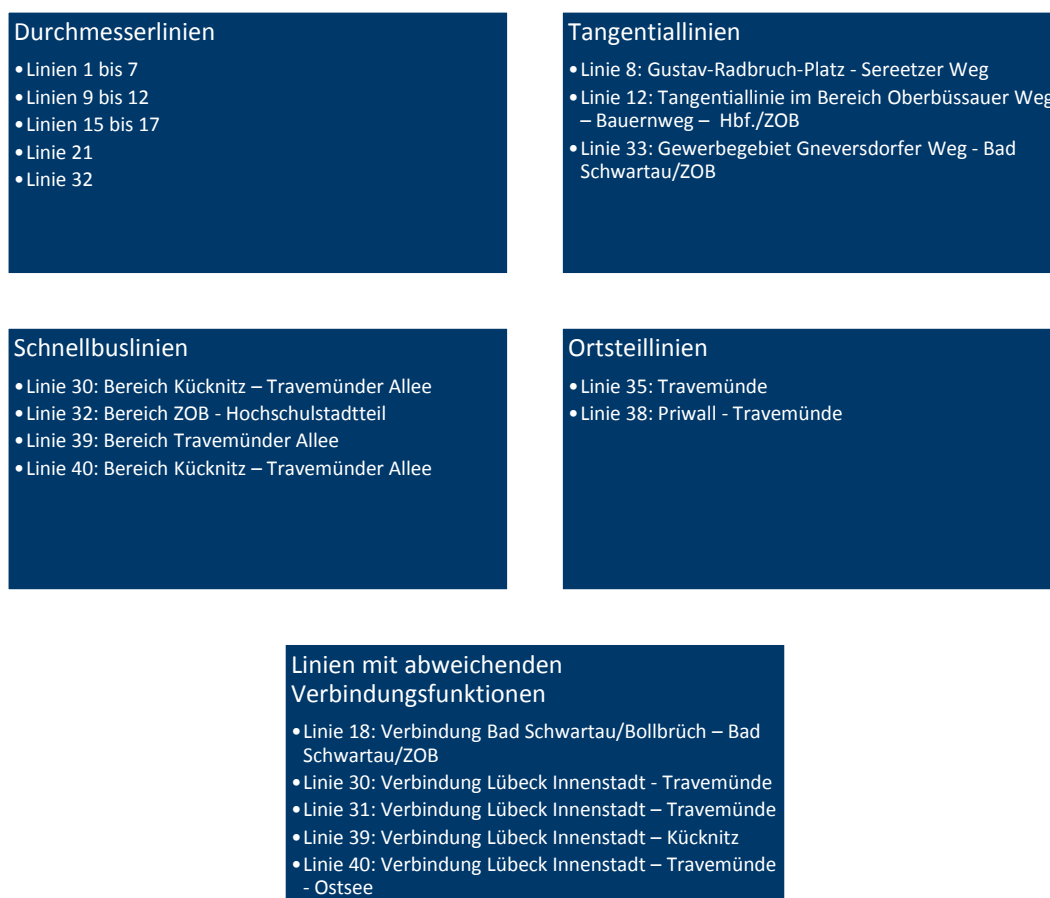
Durchmesserlinien

• Linien 1 bis 7
• Linien 9 bis 12
• Linien 15 bis 17
• Linie 21
• Linie 32

Tangentiallinien

• Linie 8: Gustav-Radbruch-Platz - Sereetzer Weg
• Linie 12: Tangentiallinie im Bereich Oberbüssauer Weg – Bauernweg – Hbf./ZOB
• Linie 33: Gewerbegebiet Gneversdorfer Weg - Bad Schwartau/ZOB

Schnellbuslinien

• Linie 30: Bereich Kücknitz – Travemünder Allee
• Linie 32: Bereich ZOB - Hochschulstadtteil
• Linie 39: Bereich Travemünder Allee
• Linie 40: Bereich Kücknitz – Travemünder Allee

Ortsteillinien

• Linie 35: Travemünde
• Linie 38: Priwall - Travemünde

Linien mit abweichenden Verbindungsfunktionen

• Linie 18: Verbindung Bad Schwartau/Bollbrüch – Bad Schwartau/ZOB
• Linie 30: Verbindung Lübeck Innenstadt - Travemünde
• Linie 31: Verbindung Lübeck Innenstadt – Travemünde
• Linie 39: Verbindung Lübeck Innenstadt – Kücknitz
• Linie 40: Verbindung Lübeck Innenstadt – Travemünde - Ostsee